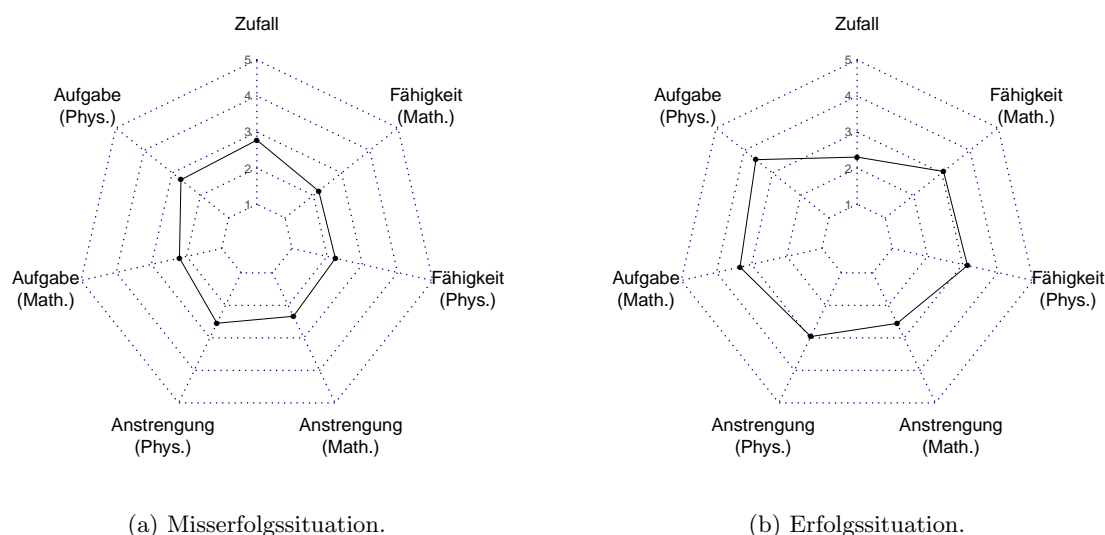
Zufall

5
4
3
2
1

Aufgabe (Phys.)

Fähigkeit (Math.)

Aufgabe (Math.)

Fähigkeit (Phys.)

Anstrengung (Phys.)

Anstrengung (Math.)

(a) Misserfolgssituation.

Zufall

5
4
3
2
1

Aufgabe (Phys.)

Fähigkeit (Math.)

Aufgabe (Math.)

Fähigkeit (Phys.)

Anstrengung (Phys.)

Anstrengung (Math.)

(b) Erfolgssituation.